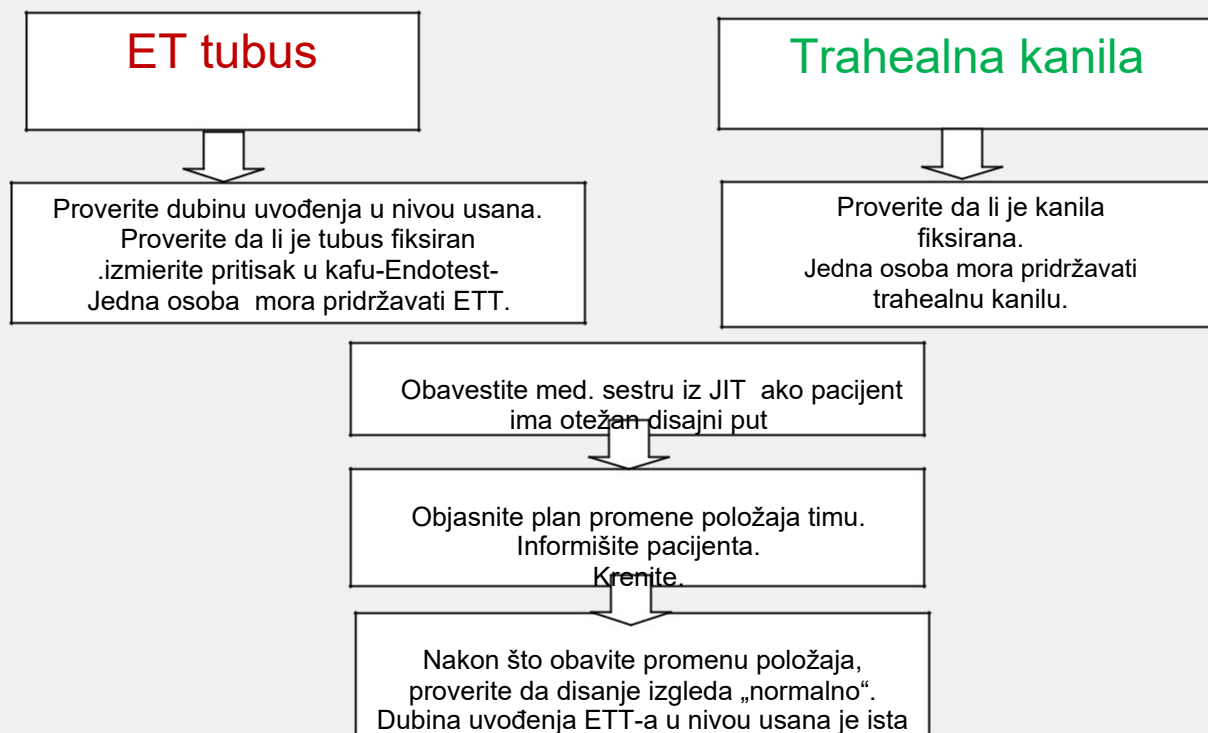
ET tubus

Trahealna kanila

Proverite dubinu uvođenja u nivou usana.
Proverite da li je tubus fiksiran
.izmierite pritisak u kafu-Endotest-
Jedna osoba mora pridržavati ETT.

Proverite da li je kanila fiksirana.
Jedna osoba mora pridržavati trahealnu kanilu.

Obavestite med. sestru iz JIT ako pacijent ima otežan disajni put

Objasnite plan promene položaja timu.
Informišite pacijenta.
Krenite.

Nakon što obavite promenu položaja, proverite da disanje izgleda „normalno“.
Dubina uvođenja ETT-a u nivou usana je ista